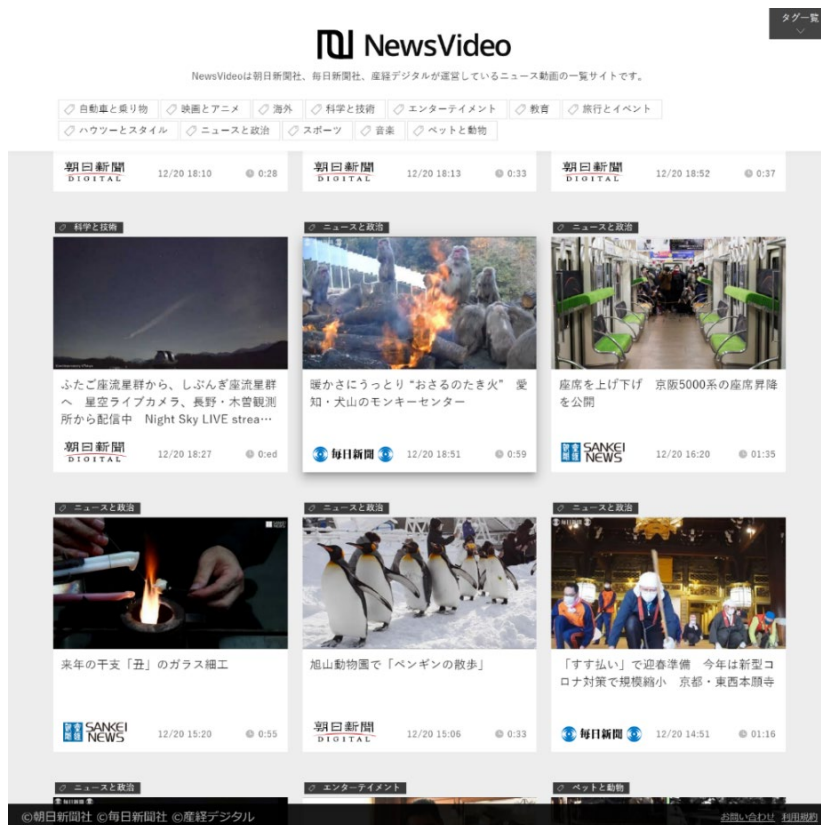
タグ一覧

NewsVideo

NewsVideoは朝日新聞社、毎日新聞社、産経デジタルが運営しているニュース動画の一覧サイトです。

自動車と乗り物　映画とアニメ　海外　科学と技術　エンターテイメント　教育　旅行とイベント
ハウツーとスタイル　ニュースと政治　スポーツ　音楽　ペットと動物

朝日新聞 DIGITAL　12/20 18:10　0:28
朝日新聞 DIGITAL　12/20 18:13　0:33
朝日新聞 DIGITAL　12/20 18:52　0:37

科学と技術
ふたご座流星群から、しぶんぎ座流星群へ　星空ライブカメラ、長野・木曽観測所から配信中　Night Sky LIVE strea…
朝日新聞 DIGITAL　12/20 18:27　0:ed

ニュースと政治
暖かさにうっとり "おさるのたき火"　愛知・犬山のモンキーセンター
毎日新聞　12/20 18:51　0:59

ニュースと政治
座席を上げ下げ　京阪5000系の座席昇降を公開
SANKEI NEWS　12/20 16:20　01:35

ニュースと政治
来年の干支「丑」のガラス細工
SANKEI NEWS　12/20 15:20　0:55

ニュースと政治
旭山動物園で「ペンギンの散歩」
朝日新聞 DIGITAL　12/20 15:06　0:33

ニュースと政治
「すす払い」で迎春準備　今年は新型コロナ対策で規模縮小　京都・東西本願寺
毎日新聞　12/20 14:51　01:16

ニュースと政治　エンターテイメント　ペットと動物

©朝日新聞社 ©毎日新聞社 ©産経デジタル　お問い合わせ　利用規約